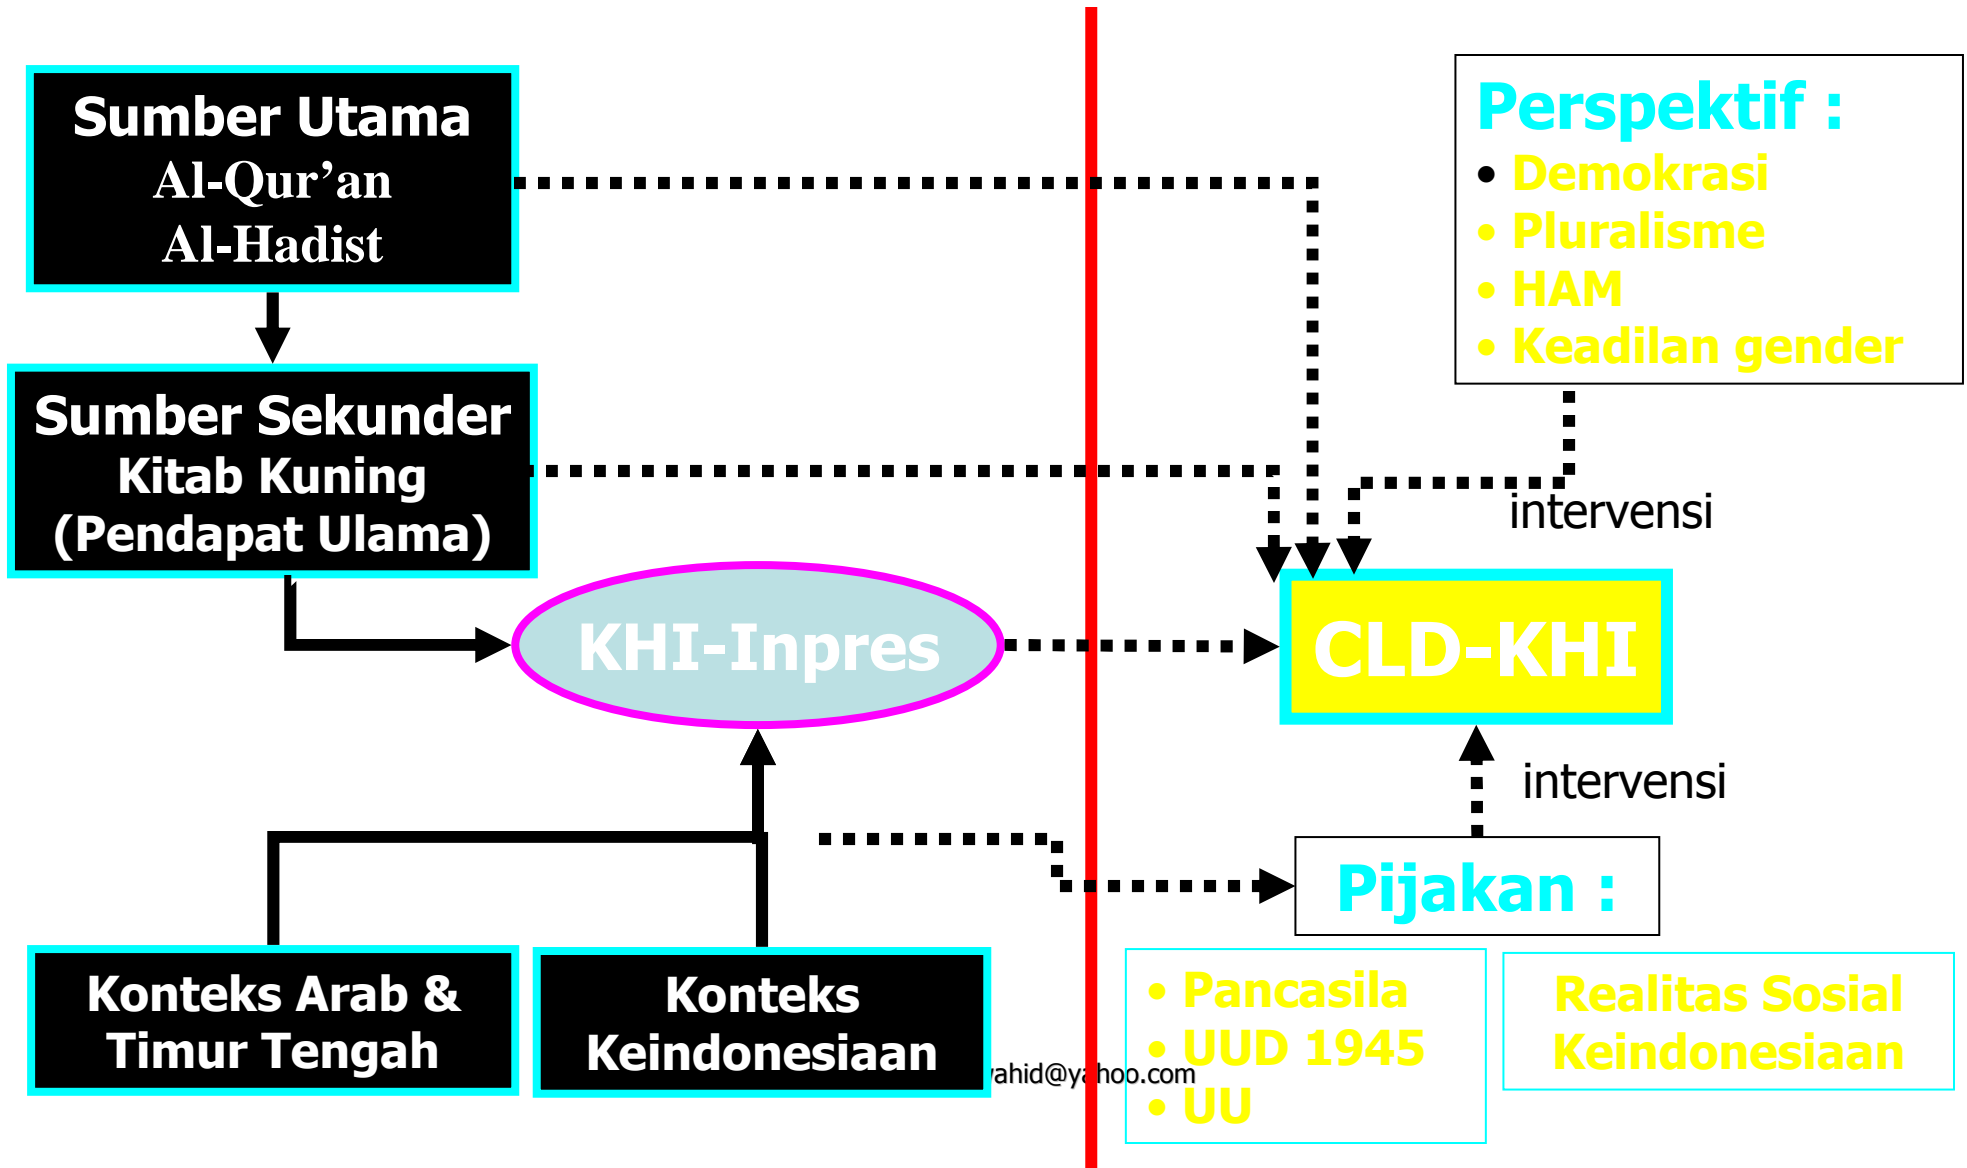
Sumber Utama
Al-Qur'an
Al-Hadist

Sumber Sekunder
Kitab Kuning
(Pendapat Ulama)

KHI-Inpres

Konteks Arab & Timur Tengah

Konteks Keindonesiaan

Perspektif :
• Demokrasi
• Pluralisme
• HAM
• Keadilan gender

intervensi

CLD-KHI

intervensi

Pijakan :

• Pancasila
• UUD 1945
• UU

Realitas Sosial Keindonesiaan

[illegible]ahid@ya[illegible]hoo.com